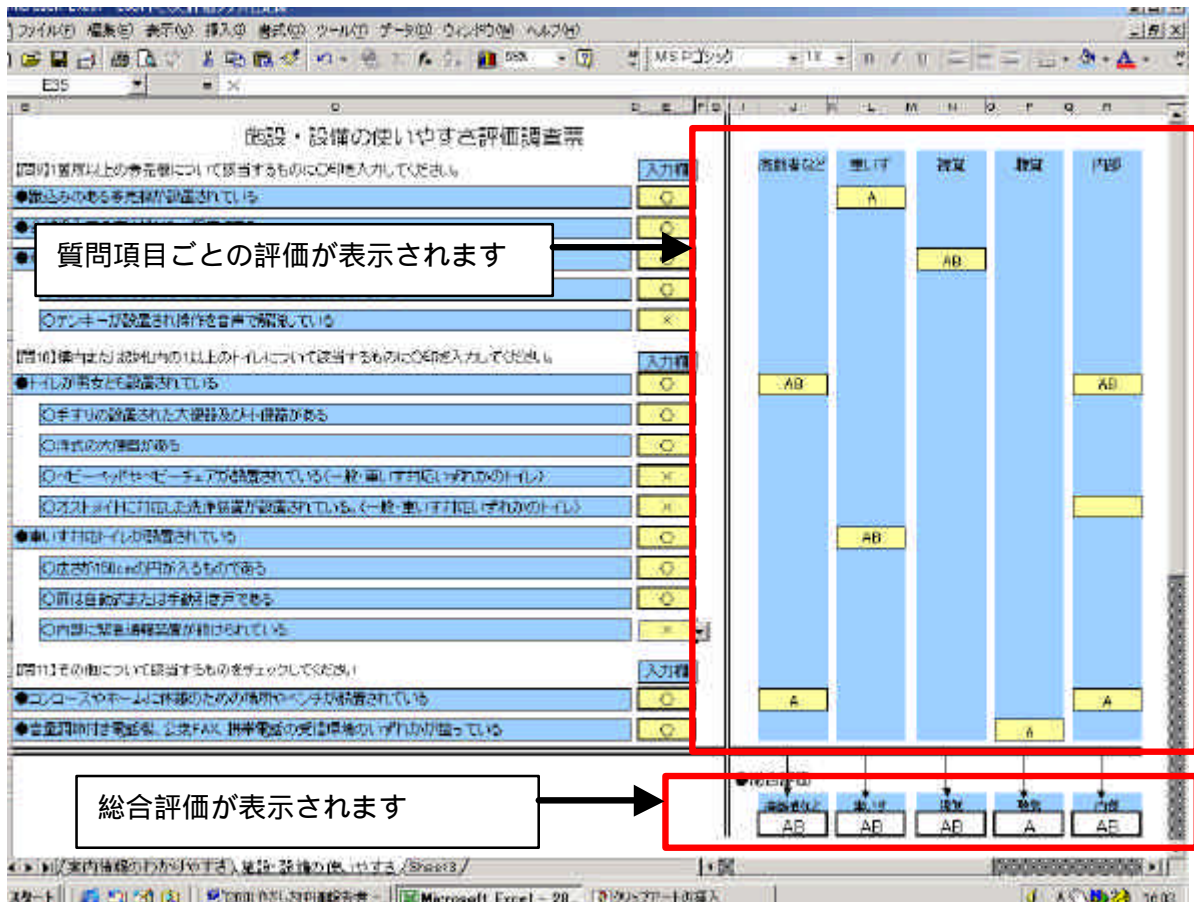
ファイル(F) 編集(E) 表示(V) 挿入(I) 書式(O) ツール(T) データ(D) ウィンドウ(W) ヘルプ(H)

E35

施設・設備の使いやすさ評価調書票

【問9】1箇所以上の券売機について該当するものに○印を入力してください。

入力欄

●蹴込みのある券売機が設置されている ○

● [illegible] ○

● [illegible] ○

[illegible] ○

○テンキーが設置され操作を音声で案内している ×

【問10】構内または改札内の1以上のトイレについて該当するものに○印を入力してください。

入力欄

●トイレが男女とも設置されている ○

○手すりの設置された大便器及び小便器がある ○

○洋式の大便器がある ○

○ベビーベッドやベビーチェアが設置されている(一般・車いす対応いずれかのトイレ) ×

○オストメイトに対応した洗浄装置が設置されている。(一般・車いす対応いずれかのトイレ) ×

●車いす対応トイレが設置されている ○

○広さが150cmの円が入るもので有る ○

○扉は自動式または手動引き戸である ○

○内部に緊急通報装置が設けられている ×

【問11】その他について該当するものをチェックしてください

入力欄

●コンコースやホームに休憩のための場所やベンチが設置されている ○

●音量調節付き電話機、公衆FAX、携帯電話の受信環境のいずれかが揃っている ○

高齢者など 車いす 視覚 聴覚 内部

A

AB

AB AB

AB

A A

A

質問項目ごとの評価が表示されます

●総合評価

高齢者など 車いす 視覚 聴覚 内部

AB AB AB A AB

総合評価が表示されます

案内情報のわかりやすさ 施設・設備の使いやすさ Sheet3

スタート Microsoft Excel - 20... クリップアートの挿入